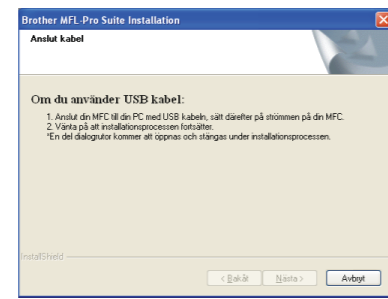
Brother MFL-Pro Suite Installation

Anslut kabel

Om du använder USB kabel:

1. Anslut din MFC till din PC med USB kabeln, sätt därefter på strömmen på din MFC.
2. Vänta på att installationsprocessen fortsätter.
*En del dialogrutor kommer att öppnas och stängas under installationsprocessen.

InstallShield

< Bakåt

Nästa >

Avbryt